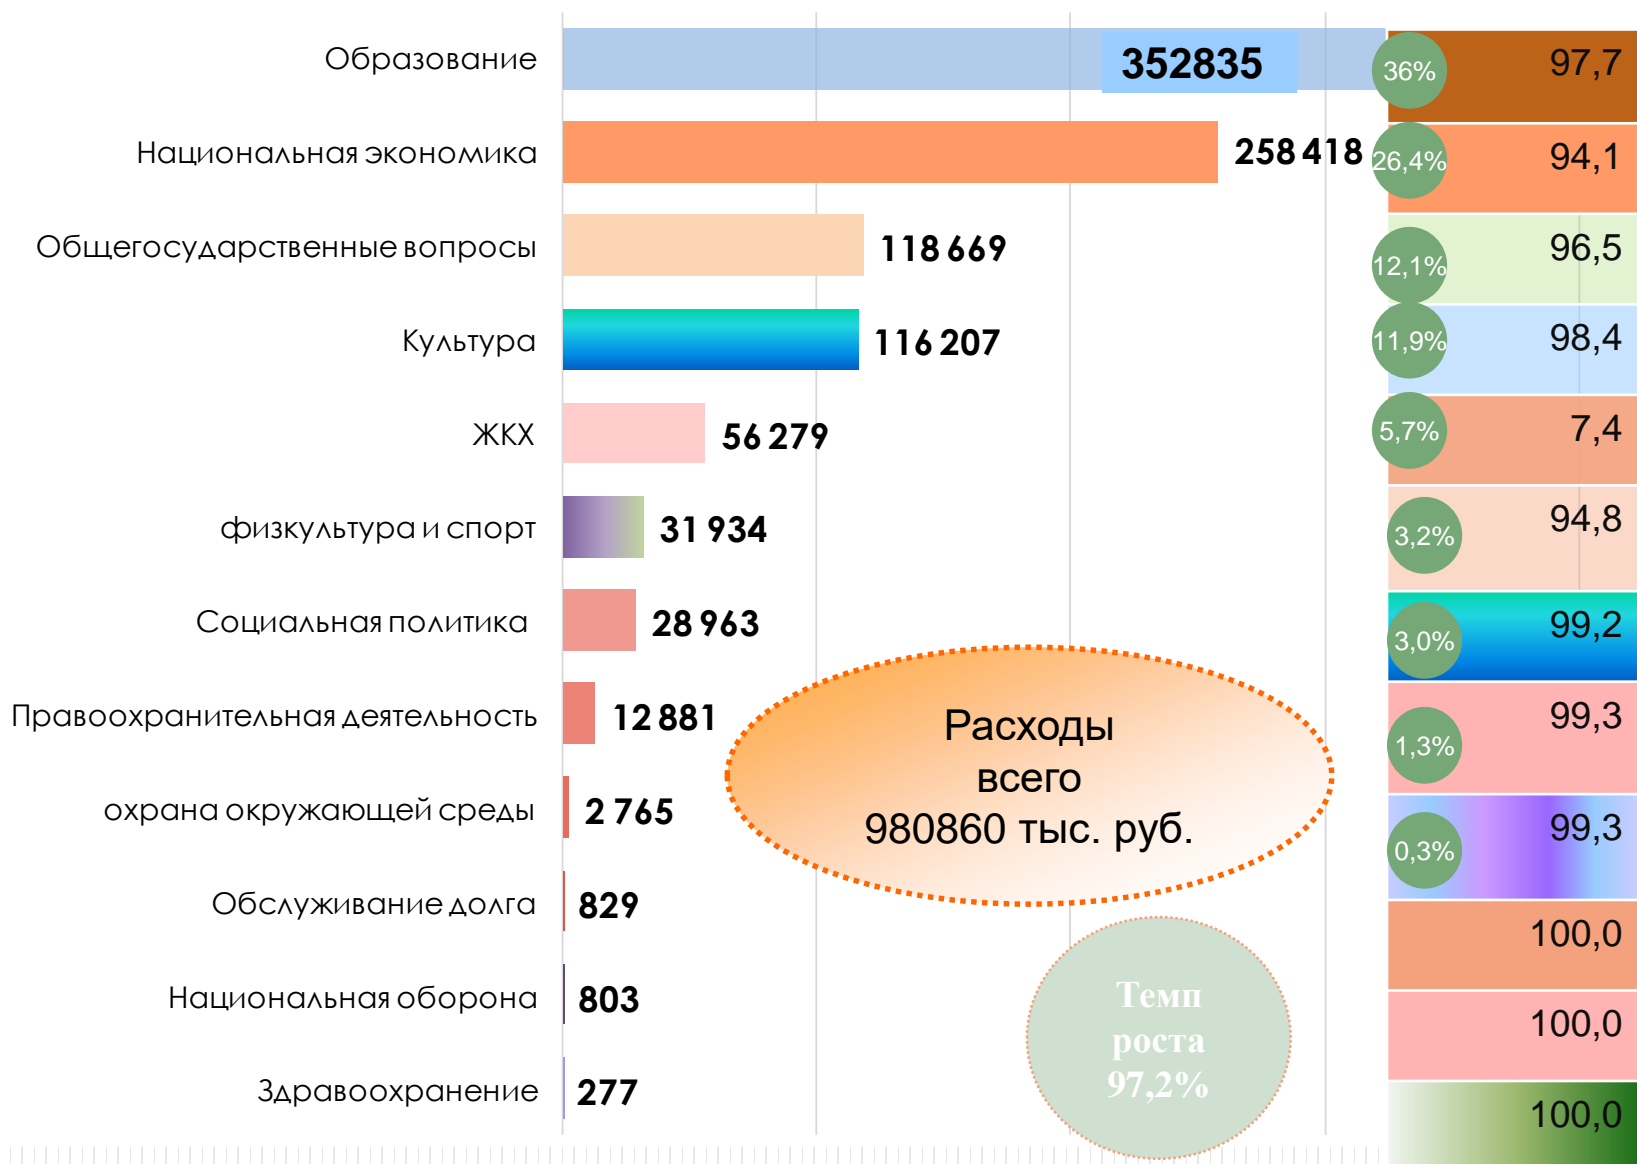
| | | | |
|---|---|---|---|
| Образование | 352835 | 36% | 97,7 |
| Национальная экономика | 258 418 | 26,4% | 94,1 |
| Общегосударственные вопросы | 118 669 | 12,1% | 96,5 |
| Культура | 116 207 | 11,9% | 98,4 |
| ЖКХ | 56 279 | 5,7% | 7,4 |
| физкультура и спорт | 31 934 | 3,2% | 94,8 |
| Социальная политика | 28 963 | 3,0% | 99,2 |
| Правоохранительная деятельность | 12 881 | 1,3% | 99,3 |
| охрана окружающей среды | 2 765 | 0,3% | 99,3 |
| Обслуживание долга | 829 | | 100,0 |
| Национальная оборона | 803 | | 100,0 |
| Здравоохранение | 277 | | 100,0 |

Расходы всего 980860 тыс. руб.

Темп роста 97,2%